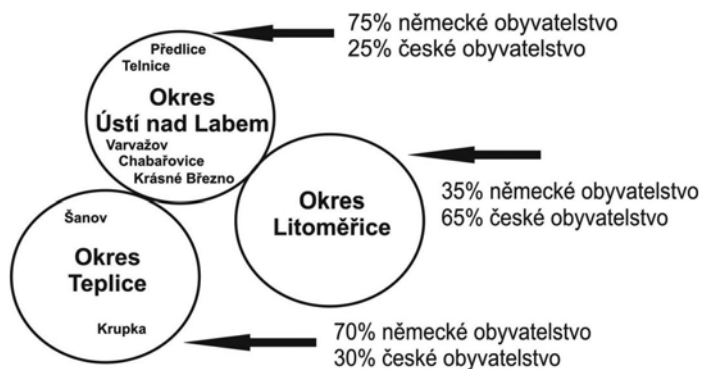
75% německé obyvatelstvo
25% české obyvatelstvo

Předlice
Telnice
Okres
Ústí nad Labem
Varvažov
Chabařovice
Krásné Březno

Okres
Litoměřice

35% německé obyvatelstvo
65% české obyvatelstvo

Šanov
Okres
Teplice
Krupka

70% německé obyvatelstvo
30% české obyvatelstvo